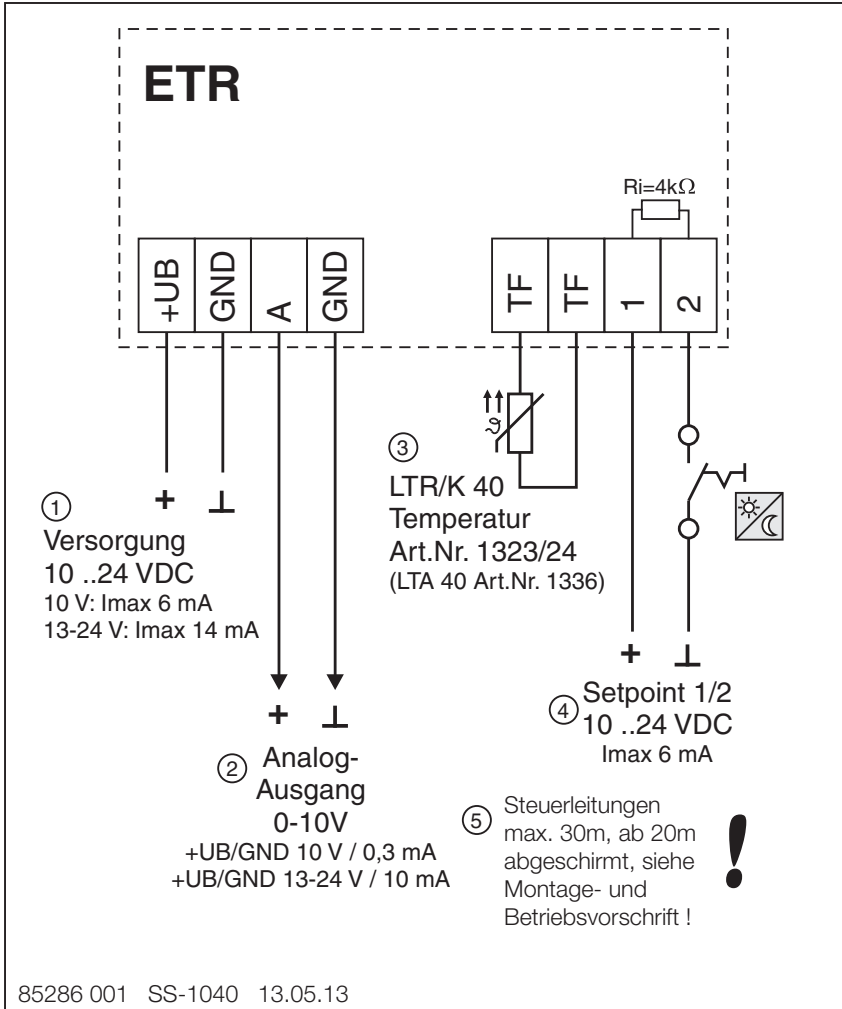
ETR

Ri=4kΩ

+UB GND A GND TF TF 1 2

③
LTR/K 40
Temperatur
Art.Nr. 1323/24
(LTA 40 Art.Nr. 1336)

① + ⊥
Versorgung
10 ..24 VDC
10 V: Imax 6 mA
13-24 V: Imax 14 mA

+ ⊥

④ Setpoint 1/2
10 ..24 VDC
Imax 6 mA

+ ⊥

② Analog-
Ausgang
0-10V
+UB/GND 10 V / 0,3 mA
+UB/GND 13-24 V / 10 mA

⑤ Steuerleitungen max. 30m, ab 20m abgeschirmt, siehe Montage- und Betriebsvorschrift !

!

85286 001 SS-1040 13.05.13